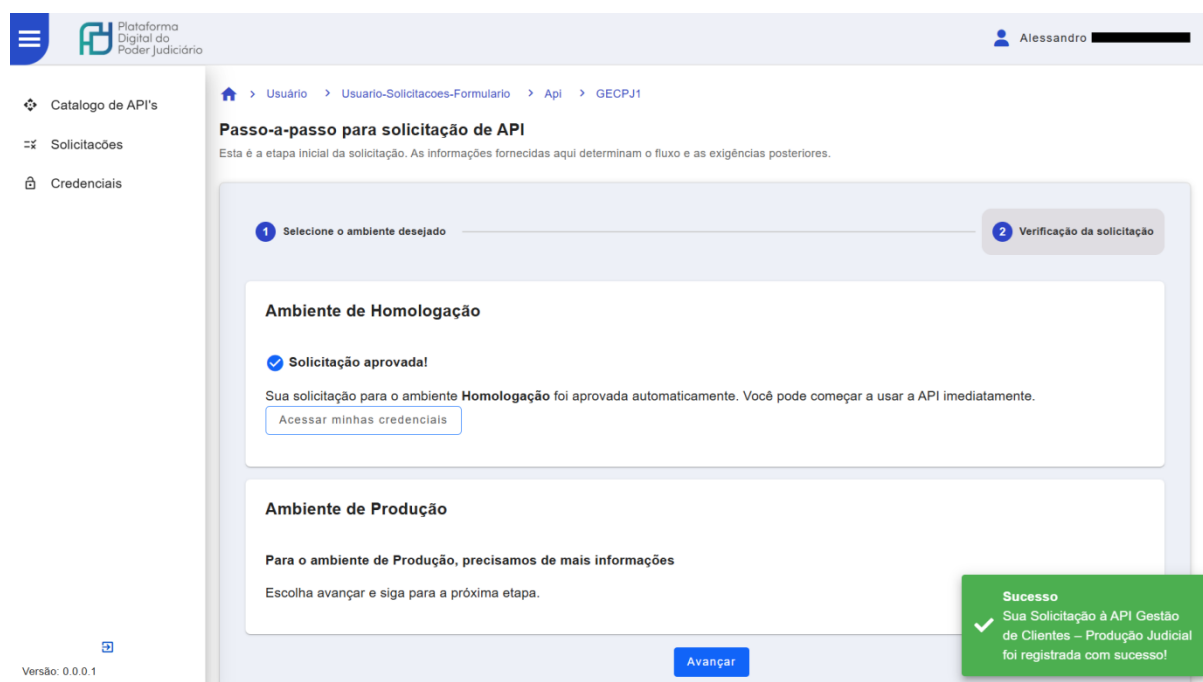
Plataforma Digital do Poder Judiciário

Alessandro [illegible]

Catalogo de API's
Solicitacões
Credenciais

Versão: 0.0.0.1

> Usuário > Usuario-Solicitacoes-Formulario > Api > GECPJ1

Passo-a-passo para solicitação de API
Esta é a etapa inicial da solicitação. As informações fornecidas aqui determinam o fluxo e as exigências posteriores.

1 Selecione o ambiente desejado
2 Verificação da solicitação

Ambiente de Homologação

Solicitação aprovada!

Sua solicitação para o ambiente **Homologação** foi aprovada automaticamente. Você pode começar a usar a API imediatamente.

Acessar minhas credenciais

Ambiente de Produção

Para o ambiente de Produção, precisamos de mais informações

Escolha avançar e siga para a próxima etapa.

Avançar

Sucesso
Sua Solicitação à API Gestão de Clientes – Produção Judicial foi registrada com sucesso!